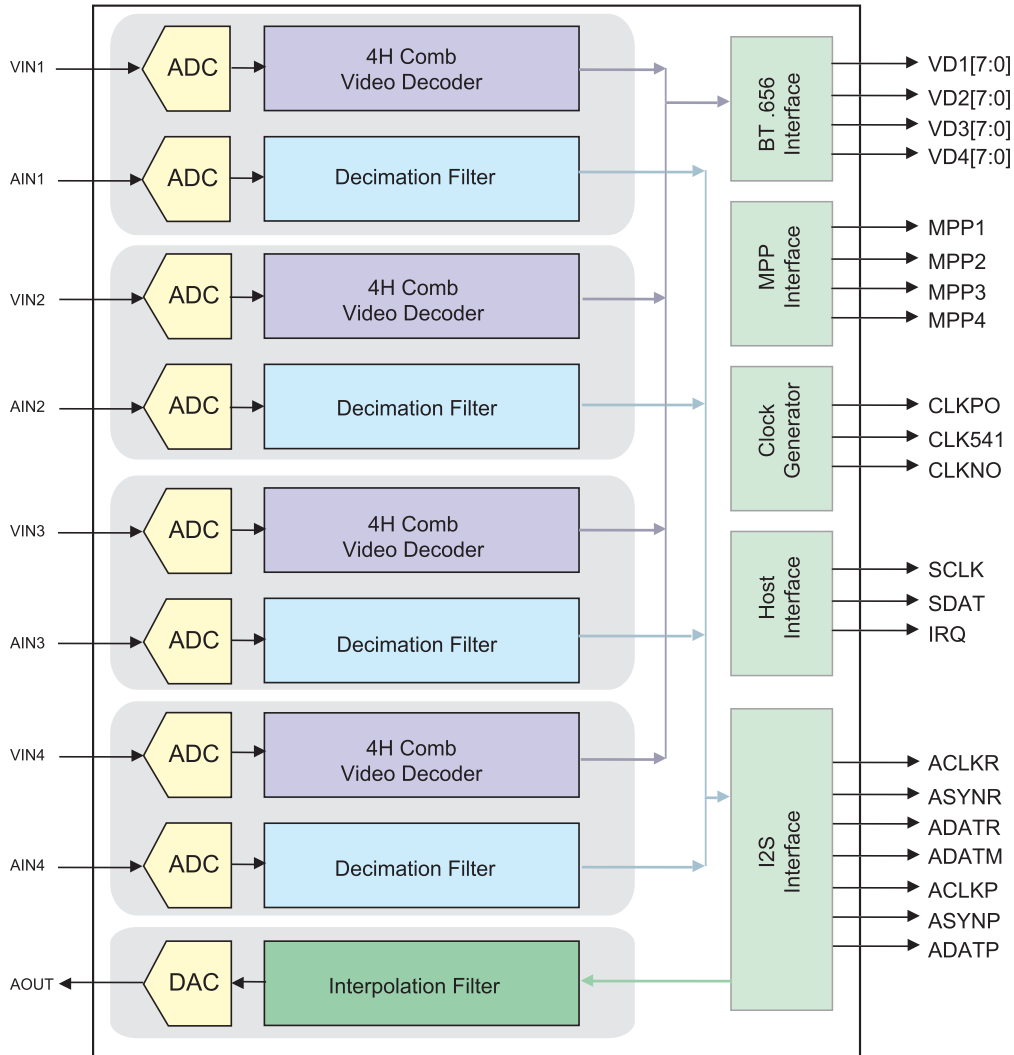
VIN1
ADC
4H Comb Video Decoder
AIN1
ADC
Decimation Filter
VIN2
ADC
4H Comb Video Decoder
AIN2
ADC
Decimation Filter
VIN3
ADC
4H Comb Video Decoder
AIN3
ADC
Decimation Filter
VIN4
ADC
4H Comb Video Decoder
AIN4
ADC
Decimation Filter
AOUT
DAC
Interpolation Filter

BT .656 Interface
VD1[7:0]
VD2[7:0]
VD3[7:0]
VD4[7:0]

MPP Interface
MPP1
MPP2
MPP3
MPP4

Clock Generator
CLKPO
CLK541
CLKNO

Host Interface
SCLK
SDAT
IRQ

I2S Interface
ACLKR
ASYNR
ADATR
ADATM
ACLKP
ASYNP
ADATP